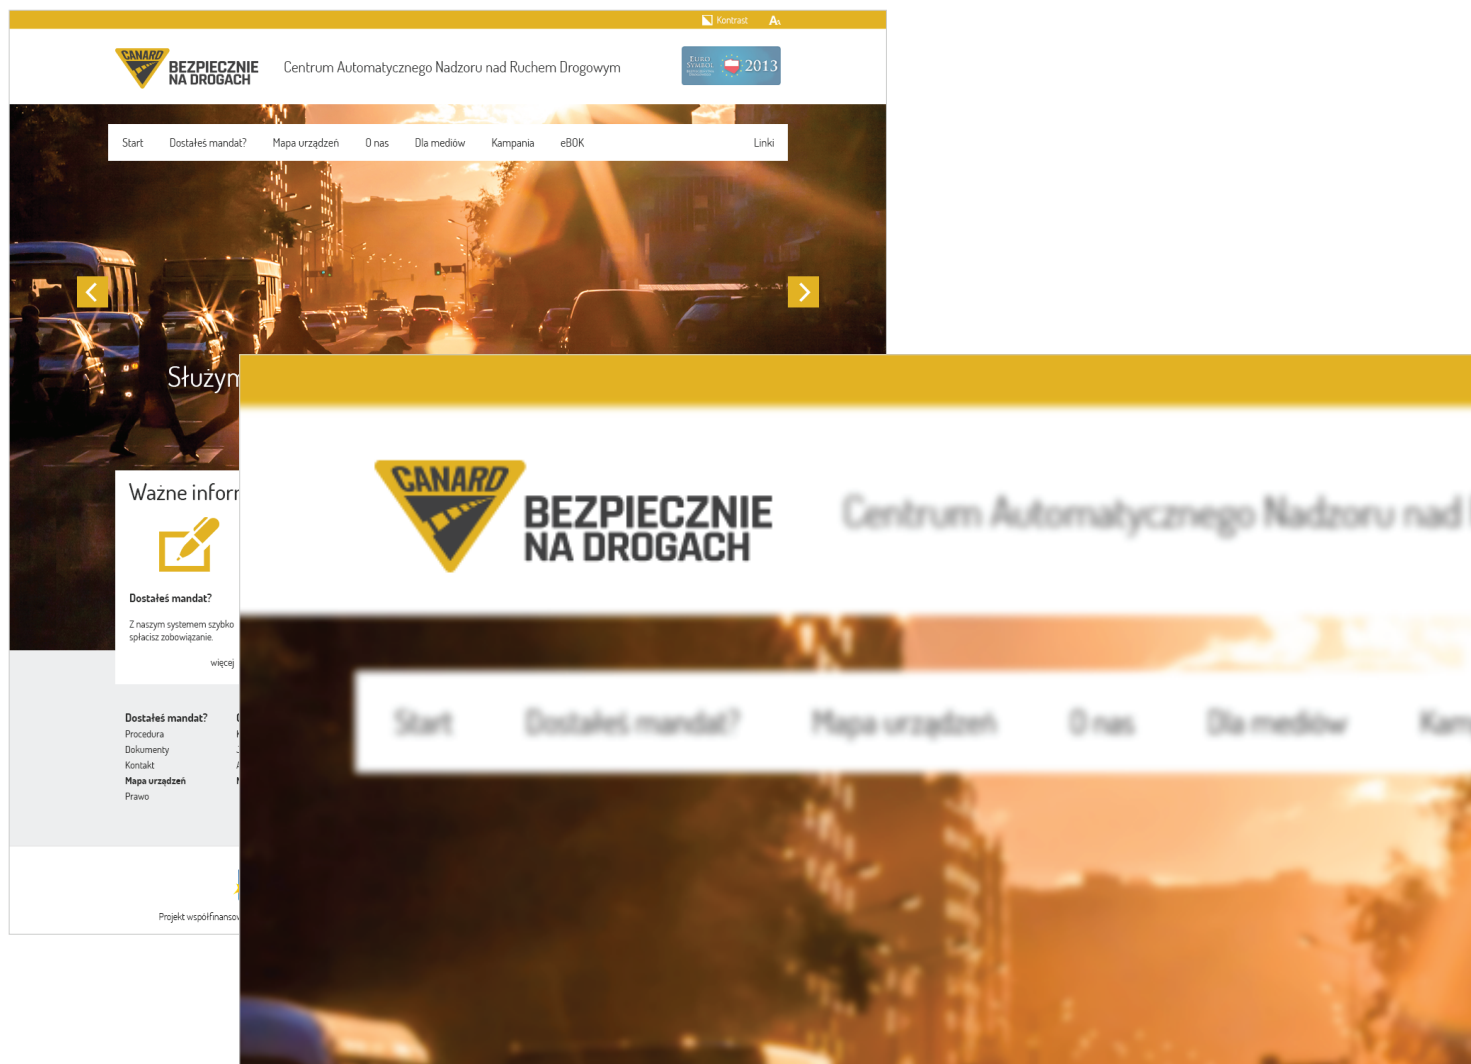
Kontrast A

CANARD BEZPIECZNIE NA DROGACH

Centrum Automatycznego Nadzoru nad Ruchem Drogowym

EURO SYMBOL 2013

Start Dostałeś mandat? Mapa urządzeń O nas Dla mediów Kampania eBOK Linki

Służym

Ważne inforı

Dostałeś mandat?

Z naszym systemem szybko spłacisz zobowiązanie.

więcej

Dostałeś mandat?
Procedura
Dokumenty
Kontakt
Mapa urządzeń
Prawo

Projekt współfinansov

CANARD BEZPIECZNIE NA DROGACH

Centrum Automatycznego Nadzoru nad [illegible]

Start Dostałeś mandat? Mapa urządzeń O nas Dla mediów Kam